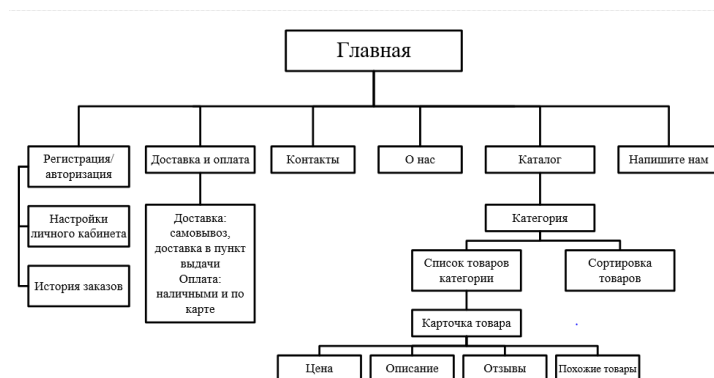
Главная

Регистрация/ авторизация

Настройки личного кабинета

История заказов

Доставка и оплата

Доставка: самовывоз, доставка в пункт выдачи
Оплата: наличными и по карте

Контакты

О нас

Каталог

Категория

Список товаров категории

Сортировка товаров

Карточка товара

Цена

Описание

Отзывы

Похожие товары

Напишите нам